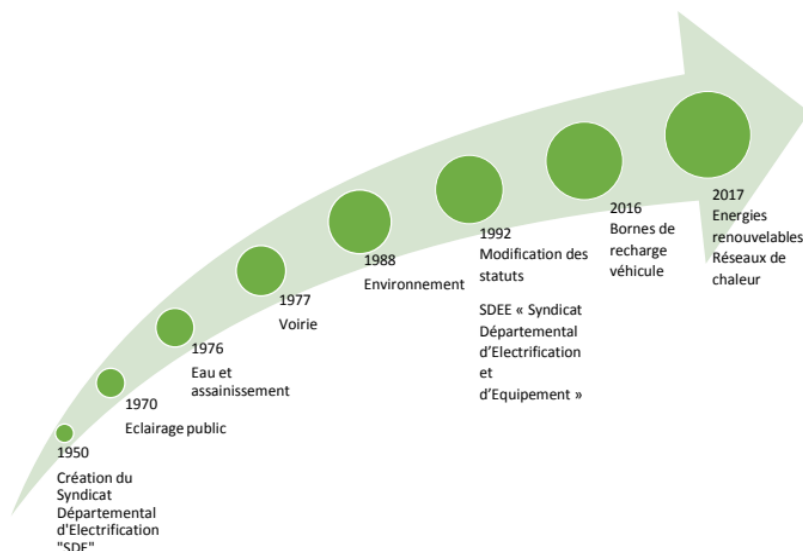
1950
Création du Syndicat Départemental d'Electrification "SDE"

1970
Eclairage public

1976
Eau et assainissement

1977
Voirie

1988
Environnement

1992
Modification des statuts

SDEE « Syndicat Départemental d'Electrification et d'Equipement »

2016
Bornes de recharge véhicule

2017
Energies renouvelables
Réseaux de chaleur